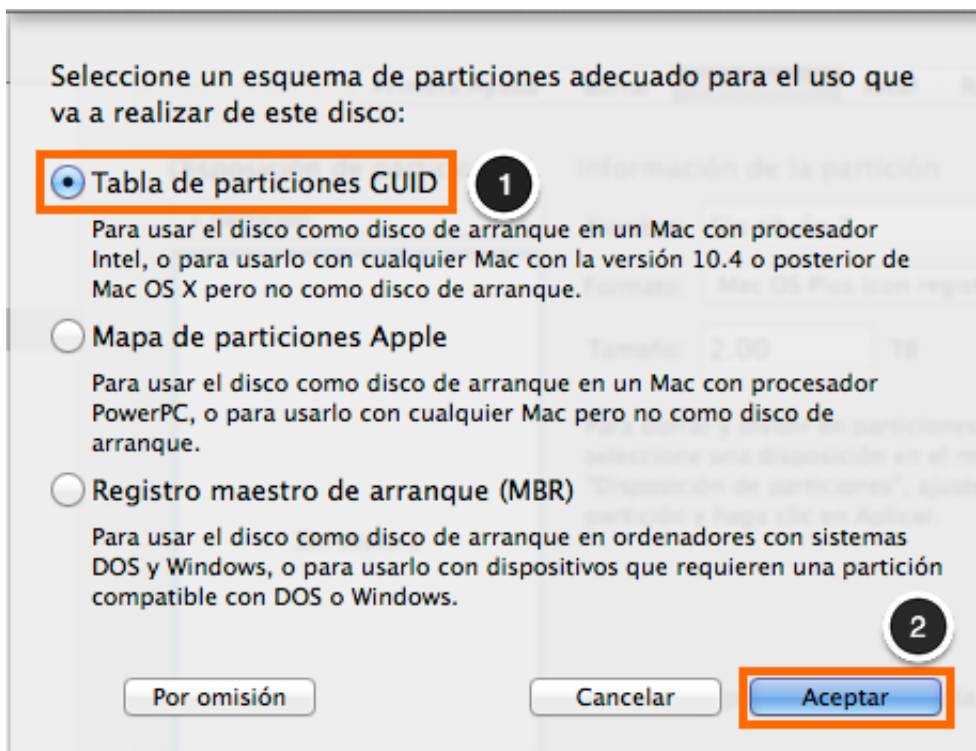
Seleccione un esquema de particiones adecuado para el uso que va a realizar de este disco:

Tabla de particiones GUID

1

Para usar el disco como disco de arranque en un Mac con procesador Intel, o para usarlo con cualquier Mac con la versión 10.4 o posterior de Mac OS X pero no como disco de arranque.

Mapa de particiones Apple

Para usar el disco como disco de arranque en un Mac con procesador PowerPC, o para usarlo con cualquier Mac pero no como disco de arranque.

Registro maestro de arranque (MBR)

Para usar el disco como disco de arranque en ordenadores con sistemas DOS y Windows, o para usarlo con dispositivos que requieren una partición compatible con DOS o Windows.

2

Por omisión

Cancelar

Aceptar